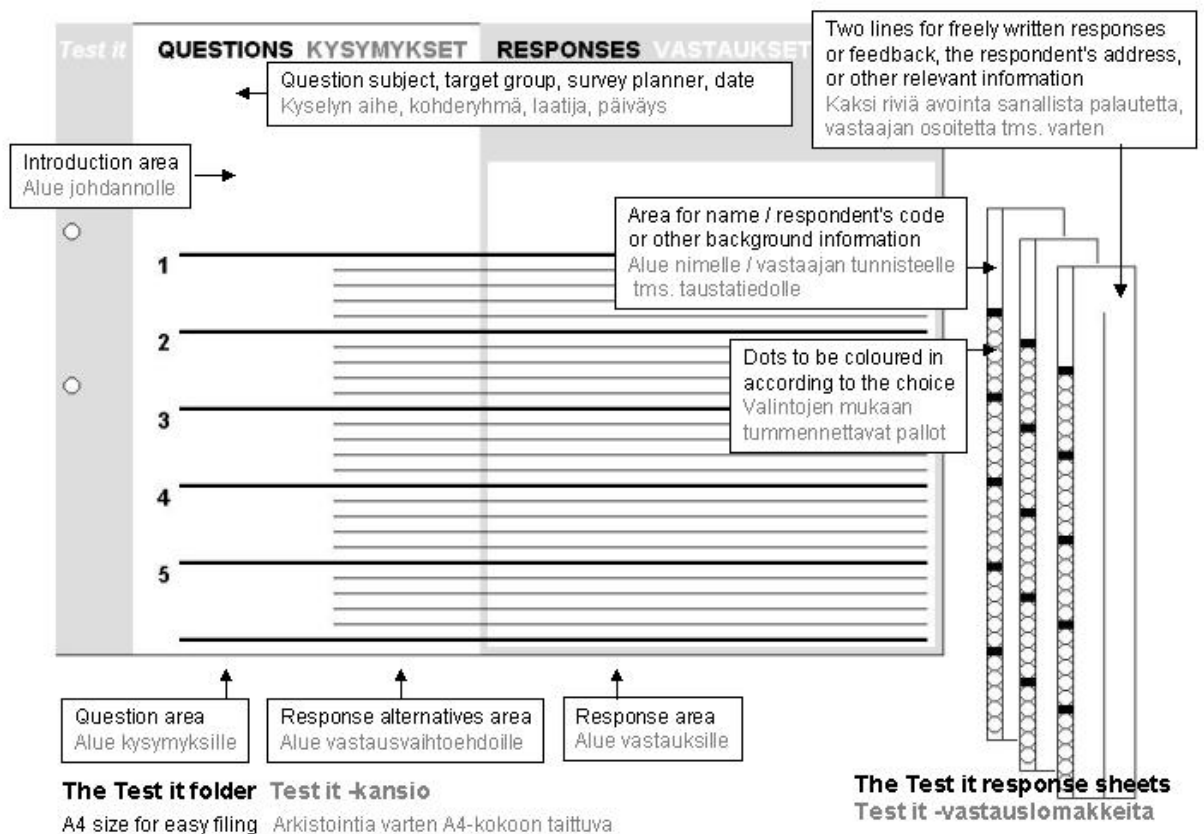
Test it QUESTIONS KYSYMYKSET RESPONSES VASTAUKSET

Question subject, target group, survey planner, date
Kyselyn aihe, kohderyhmä, laatija, päiväys

Two lines for freely written responses or feedback, the respondent's address, or other relevant information
Kaksi riviä avointa sanallista palautetta, vastaajan osoitetta tms. varten

Introduction area
Alue johdannolle

Area for name / respondent's code or other background information
Alue nimelle / vastaajan tunnisteelle tms. taustatiedolle

1

2

Dots to be coloured in according to the choice
Valintojen mukaan tummennettavat pallot

3

4

5

Question area
Alue kysymyksille

Response alternatives area
Alue vastausvaihtoehdoille

Response area
Alue vastauksille

The Test it folder Test it -kansio
A4 size for easy filing Arkistointia varten A4-kokoon taittuva

The Test it response sheets
Test it -vastauslomakkeita